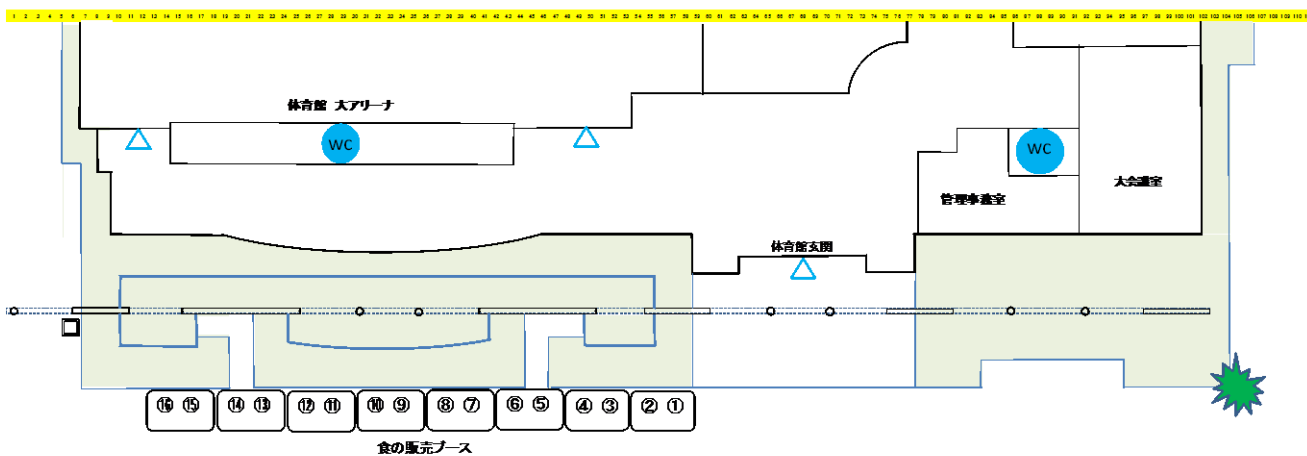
1 2 3 4 5 6 7 8 9 10 11 12 13 14 15 16 17 18 19 20 21 22 23 24 25 26 27 28 29 30 31 32 33 34 35 36 37 38 39 40 41 42 43 44 45 46 47 48 49 50 51 52 53 54 55 56 57 58 59 60 61 62 63 64 65 66 67 68 69 70 71 72 73 74 75 76 77 78 79 80 81 82 83 84 85 86 87 88 89 90 91 92 93 94 95 96 97 98 99 100 101 102 103 104 105 106 107 108 109 110

体育館 大アリーナ

WC

WC

管理事務室

大会議室

体育館玄関

⑯ ⑮ ⑭ ⑬ ⑫ ⑪ ⑩ ⑨ ⑧ ⑦ ⑥ ⑤ ④ ③ ② ①

食の販売ブース